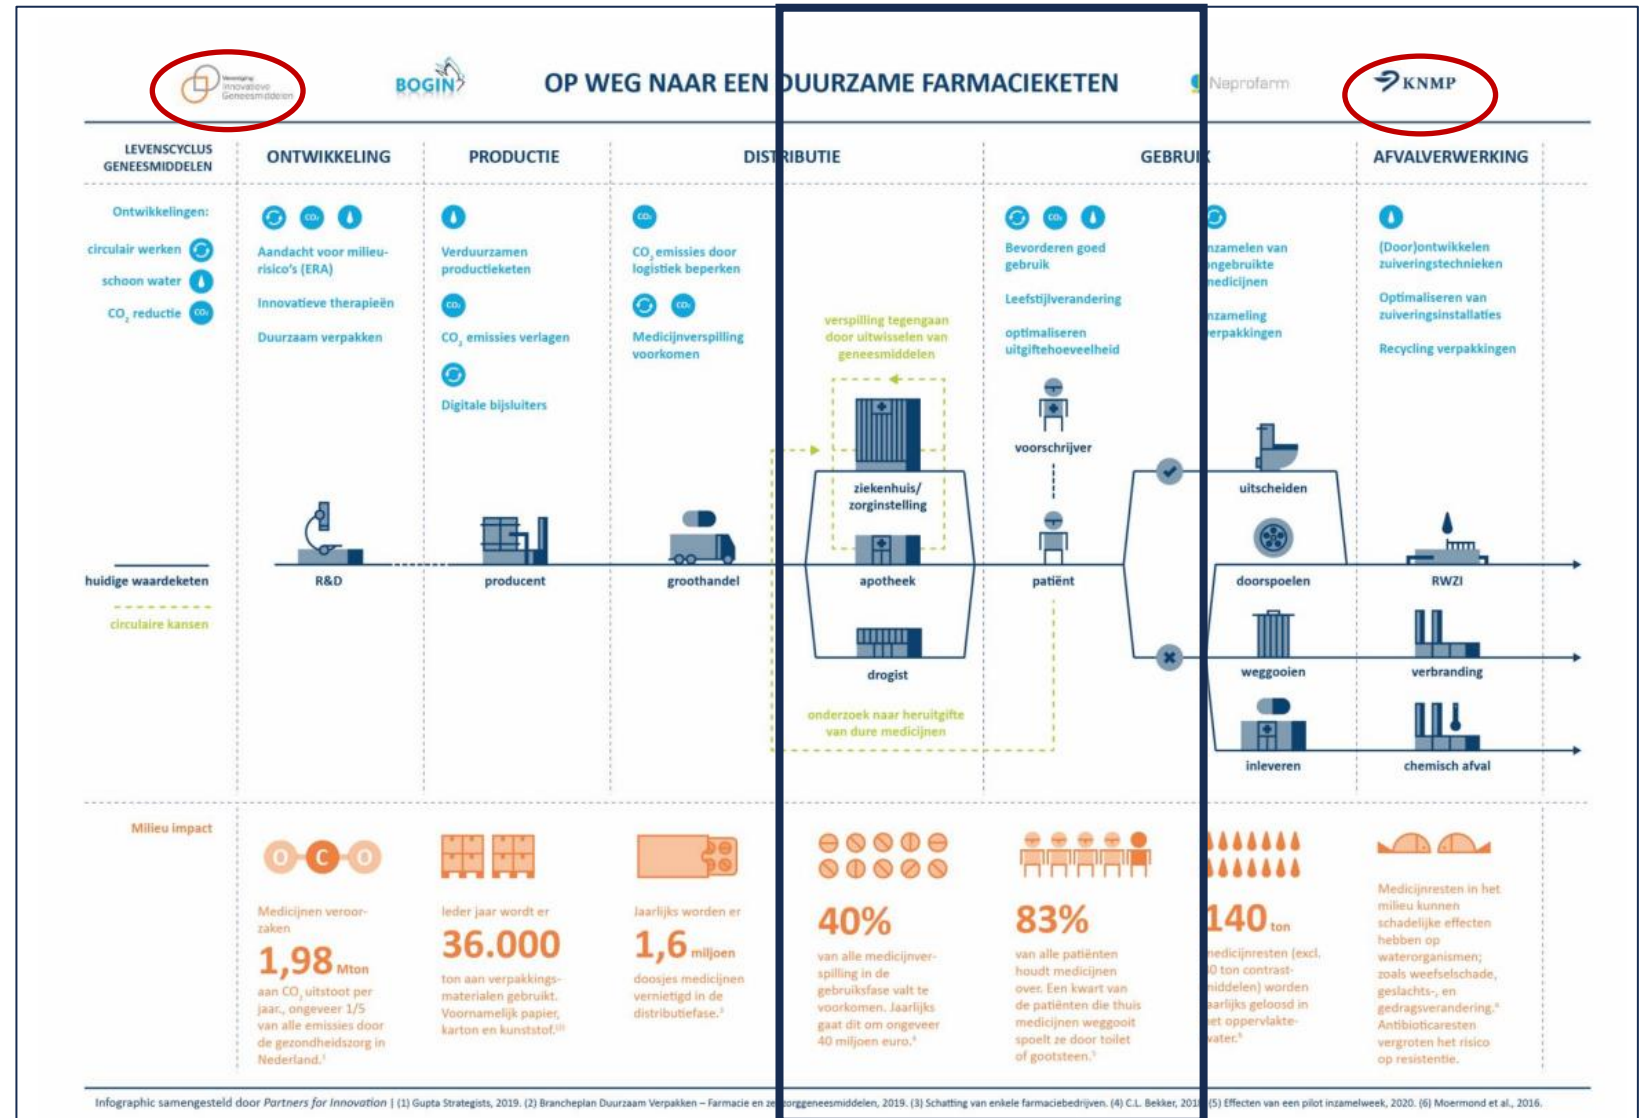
Vereniging Innovatieve Geneesmiddelen

BOGIN

OP WEG NAAR EEN DUURZAME FARMACIEKETEN

Neprofarm

KNMP

LEVENSCYCLUS GENEESMIDDELEN

ONTWIKKELING

PRODUCTIE

DISTRIBUTIE

GEBRUIK

AFVALVERWERKING

Ontwikkelingen:

circulair werken

schoon water

$CO_2$ reductie

Aandacht voor milieurisico's (ERA)

Innovatieve therapieën

Duurzaam verpakken

Verduurzamen productieketen

$CO_2$ emissies verlagen

Digitale bijsluiters

$CO_2$ emissies door logistiek beperken

Medicijnverspilling voorkomen

verspilling tegengaan door uitwisselen van geneesmiddelen

Bevorderen goed gebruik

Leefstijlverandering

optimaliseren uitgiftehoeveelheid

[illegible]nzamelen van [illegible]ngebruikte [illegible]edicijnen

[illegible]nzameling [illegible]erpakkingen

(Door)ontwikkelen zuiveringstechnieken

Optimaliseren van zuiveringsinstallaties

Recycling verpakkingen

voorschrijver

ziekenhuis/ zorginstelling

uitscheiden

huidige waardeketen

circulaire kansen

R&D

producent

groothandel

apotheek

patiënt

doorspoelen

RWZI

weggooien

verbranding

drogist

onderzoek naar heruitgifte van dure medicijnen

inleveren

chemisch afval

Milieu impact

Medicijnen veroorzaken 1,98 Mton aan $CO_2$ uitstoot per jaar, ongeveer 1/5 van alle emissies door de gezondheidszorg in Nederland.¹

Ieder jaar wordt er 36.000 ton aan verpakkingsmaterialen gebruikt. Voornamelijk papier, karton en kunststof.⁽²⁾

Jaarlijks worden er 1,6 miljoen doosjes medicijnen vernietigd in de distributiefase.³

40% van alle medicijnverspilling in de gebruiksfase valt te voorkomen. Jaarlijks gaat dit om ongeveer 40 miljoen euro.⁴

83% van alle patiënten houdt medicijnen over. Een kwart van de patiënten die thuis medicijnen weggooit spoelt ze door toilet of gootsteen.⁵

140 ton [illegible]edicijnresten (excl. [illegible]0 ton contrast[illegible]iddelen) worden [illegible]aarlijks geloosd in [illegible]et oppervlaktewater.⁶

Medicijnresten in het milieu kunnen schadelijke effecten hebben op waterorganismen; zoals weefselschade, geslachts-, en gedragsverandering.⁶ Antibioticaresten vergroten het risico op resistentie.

Infographic samengesteld door Partners for Innovation | (1) Gupta Strategists, 2019. (2) Brancheplan Duurzaam Verpakken – Farmacie en ze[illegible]orggeneesmiddelen, 2019. (3) Schatting van enkele farmaciebedrijven. (4) C.L. Bekker, 201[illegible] (5) Effecten van een pilot inzamelweek, 2020. (6) Moermond et al., 2016.